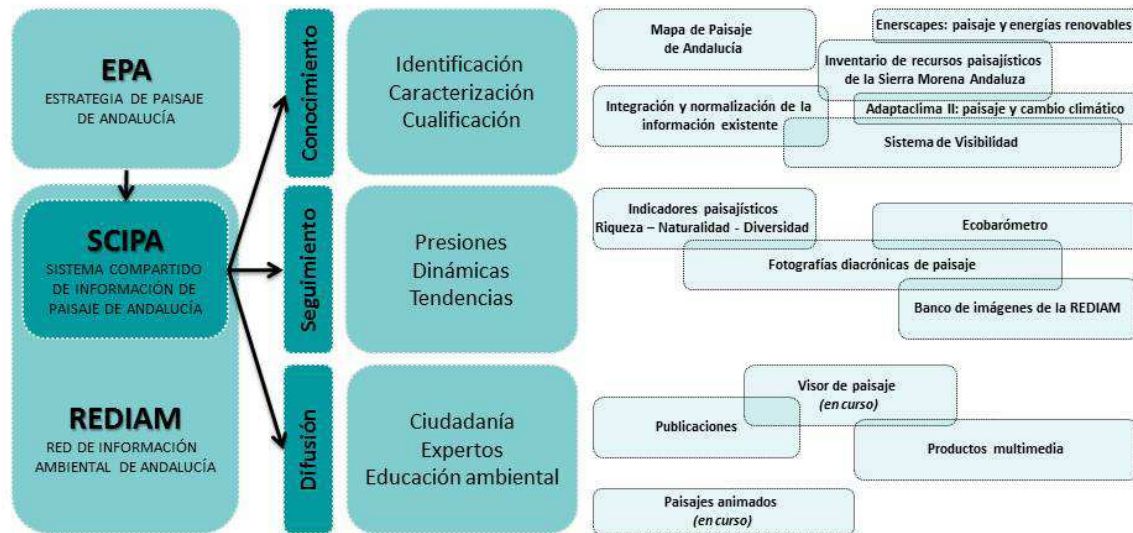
EPA
ESTRATEGIA DE PAISAJE DE ANDALUCÍA

SCIPA
SISTEMA COMPARTIDO DE INFORMACIÓN DE PAISAJE DE ANDALUCÍA

REDIAM
RED DE INFORMACIÓN AMBIENTAL DE ANDALUCÍA

Conocimiento

Identificación
Caracterización
Cualificación

Seguimiento

Presiones
Dinámicas
Tendencias

Difusión

Ciudadanía
Expertos
Educación ambiental

Mapa de Paisaje de Andalucía

Enerscapes: paisaje y energías renovables

Inventario de recursos paisajísticos de la Sierra Morena Andaluza

Integración y normalización de la información existente

Adaptaclima II: paisaje y cambio climático

Sistema de Visibilidad

Indicadores paisajísticos
Riqueza – Naturalidad - Diversidad

Ecobarómetro

Fotografías diacrónicas de paisaje

Banco de imágenes de la REDIAM

Visor de paisaje
(en curso)

Publicaciones

Productos multimedia

Paisajes animados
(en curso)